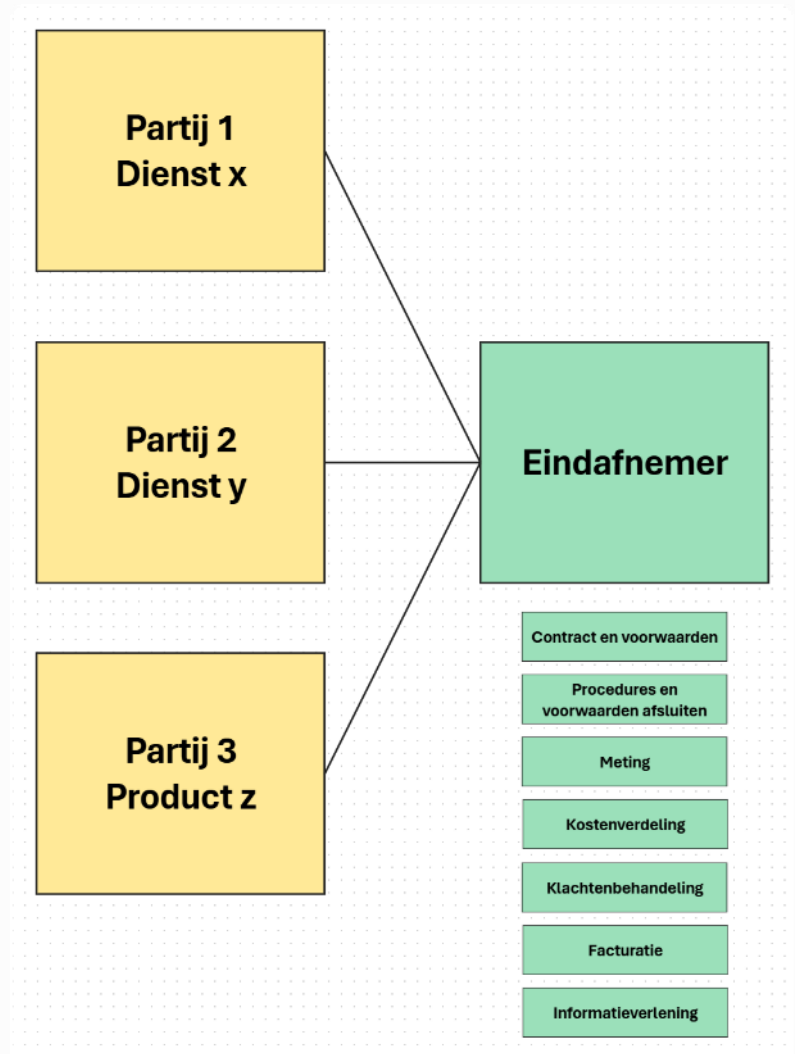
Partij 1
Dienst x

Partij 2
Dienst y

Partij 3
Product z

Eindafnemer

Contract en voorwaarden

Procedures en voorwaarden afsluiten

Meting

Kostenverdeling

Klachtenbehandeling

Facturatie

Informatieverlening